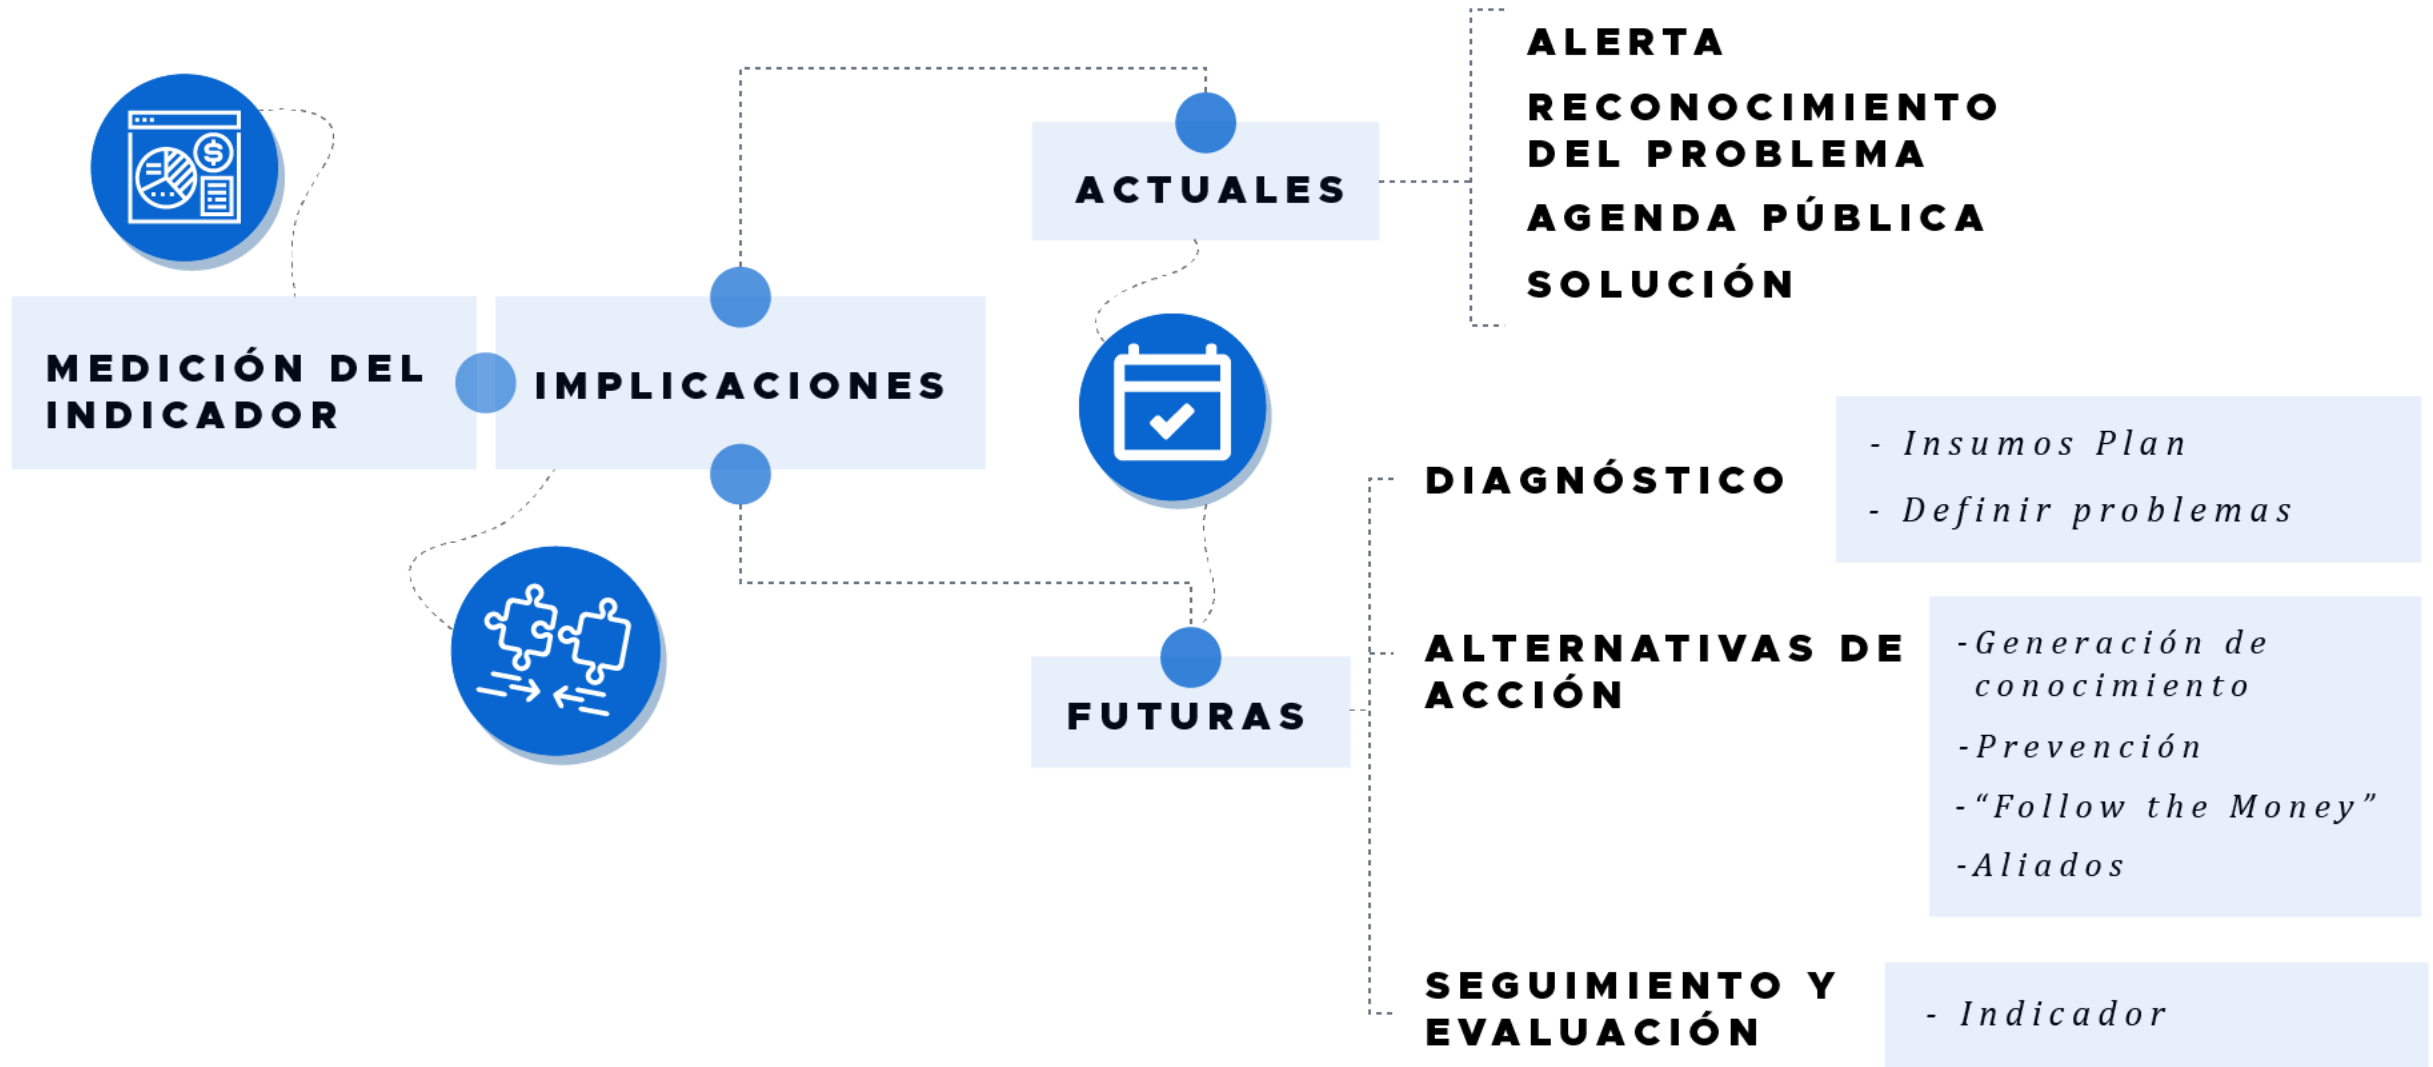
MEDICIÓN DEL INDICADOR

IMPLICACIONES

ACTUALES

ALERTA

RECONOCIMIENTO DEL PROBLEMA

AGENDA PÚBLICA

SOLUCIÓN

FUTURAS

DIAGNÓSTICO

- Insumos Plan

- Definir problemas

ALTERNATIVAS DE ACCIÓN

-Generación de conocimiento

-Prevención

-"Follow the Money"

-Aliados

SEGUIMIENTO Y EVALUACIÓN

- Indicador